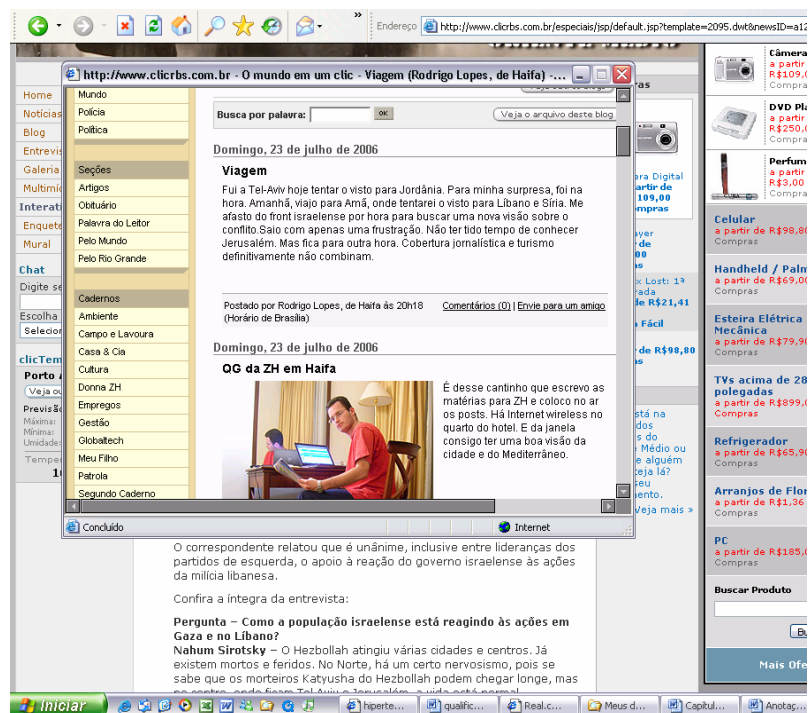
Endereço http://www.clicrbs.com.br/especiais/jsp/default.jsp?template=2095.dwt&newsID=a12

http://www.clicrbs.com.br - O mundo em um clic - Viagem (Rodrigo Lopes, de Haifa) - ...

Mundo
Polícia
Política

Seções
Artigos
Obituário
Palavra do Leitor
Pelo Mundo
Pelo Rio Grande

Cadernos
Ambiente
Campo e Lavoura
Casa & Cia
Cultura
Donna ZH
Empregos
Gestão
Globaltech
Meu Filho
Patrola
Segundo Caderno

Busca por palavra: ok
Veja o arquivo deste blog

Domingo, 23 de julho de 2006

Viagem

Fui a Tel-Aviv hoje tentar o visto para Jordânia. Para minha surpresa, foi na hora. Amanhã, viajo para Amã, onde tentarei o visto para Líbano e Síria. Me afasto do front israelense por hora para buscar uma nova visão sobre o conflito.Saio com apenas uma frustração. Não ter tido tempo de conhecer Jerusalém. Mas fica para outra hora. Cobertura jornalística e turismo definitivamente não combinam.

Postado por Rodrigo Lopes, de Haifa às 20h18 (Horário de Brasília)
Comentários (0) | Envie para um amigo

Domingo, 23 de julho de 2006

QG da ZH em Haifa

É desse cantinho que escrevo as matérias para ZH e coloco no ar os posts. Há Internet wireless no quarto do hotel. E da janela consigo ter uma boa visão da cidade e do Mediterrâneo.

Concluído
Internet

Home
Notícias
Blog
Entrevis
Galeria
Multimí
Interati
Enquete
Mural
Chat
Digite se
Escolha
Selecion
clicTem
Porto
Veja o
Previsã
Máxima:
Mínima:
Umidade:
Temper
10

O correspondente relatou que é unânime, inclusive entre lideranças dos partidos de esquerda, o apoio à reação do governo israelense às ações da milícia libanesa.

Confira a íntegra da entrevista:

Pergunta – Como a população israelense está reagindo às ações em Gaza e no Líbano?
Nahum Sirotsky – O Hezbollah atingiu várias cidades e centros. Já existem mortos e feridos. No Norte, há um certo nervosismo, pois se sabe que os morteiros Katyusha do Hezbollah podem chegar longe, mas

Câmera
a partir
R$109,0
Compra
DVD Pla
a partir
R$250,0
Compra
Perfum
a partir
R$3,00
Compra
Celular
a partir de R$98,80
Compras
Handheld / Palm
a partir de R$69,00
Compras
Esteira Elétrica
Mecânica
a partir de R$79,90
Compras
TVs acima de 28
polegadas
a partir de R$899,0
Compras
Refrigerador
a partir de R$65,90
Compras
Arranjos de Flor
a partir de R$1,36
Compras
PC
a partir de R$185,0
Compras
Buscar Produto
Bu
Mais Ofe

ras
ara Digital
artir de
109,00
mpras
ayer
de
00
s
x Lost: 1ª
rada
de R$21,41
a Fácil
de R$98,80
s
stá na
dos
s do
Médio ou
alguém
eja lá?
seu
ento.
Veja mais »

Iniciar
hiperte...
qualific...
Real.c...
Meus d...
Capitul...
Anotaç...